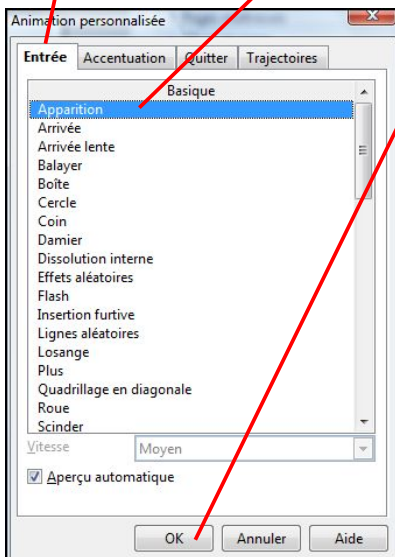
Animation personnalisée

Entrée | Accentuation | Quitter | Trajectoires

Basique
Apparition
Arrivée
Arrivée lente
Balayer
Boîte
Cercle
Coin
Damier
Dissolution interne
Effets aléatoires
Flash
Insertion furtive
Lignes aléatoires
Losange
Plus
Quadrillage en diagonale
Roue
Scinder

Vitesse Moyen

☑ Aperçu automatique

OK | Annuler | Aide